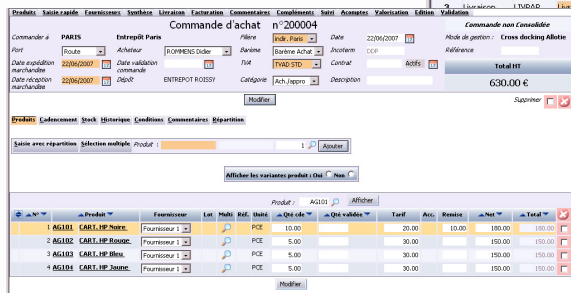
Produits Saisie rapide Fournisseurs Synthèse Livraison Facturation Commentaires Compléments Suivi Acomptes Valorisation Edition Validation

Commande d'achat n°200004

Commande non Consolidée

Commander à PARIS Entrepôt Paris Filière Indir. Paris Date 22/06/2007 Mode de gestion : Cross docking Allotie

Port Route Acheteur ROMMENS Didier Barème Barème Achat Incoterm DDP Référence

Date expédition marchandise 22/06/2007 Date validation commande TVA TVAD STD Contrat Actifs

Date réception marchandise 22/06/2007 Dépôt ENTREPOT ROISSY Catégorie Ach./appro Description

Total HT

630.00 €

Modifier

Supprimer

Produits Cadencement Stock Historique Conditions Commentaires Répartition

Saisie avec répartition Sélection multiple Produit : 1 Ajouter

Afficher les variantes produit : Oui Non

Produit : AG101 Afficher

| N° | Produit | Fournisseur | Lot | Multi | Réf. | Unité | Qté cde | Qté validée | Tarif | Acc. | Remise | Net | Total |
|---|---|---|---|---|---|---|---|---|---|---|---|---|---|
| 1 | AG101 CART. HP Noire | Fournisseur 1 | | | | PCE | 10.00 | | 20.00 | | 10.00 | 180.00 | 180.00 |
| 2 | AG102 CART. HP Rouge | Fournisseur 1 | | | | PCE | 5.00 | | 30.00 | | | 30.00 | 150.00 |
| 3 | AG103 CART. HP Bleu | Fournisseur 1 | | | | PCE | 5.00 | | 30.00 | | | 30.00 | 150.00 |
| 4 | AG104 CART. HP Jaune | Fournisseur 1 | | | | PCE | 5.00 | | 30.00 | | | 30.00 | 150.00 |

Modifier